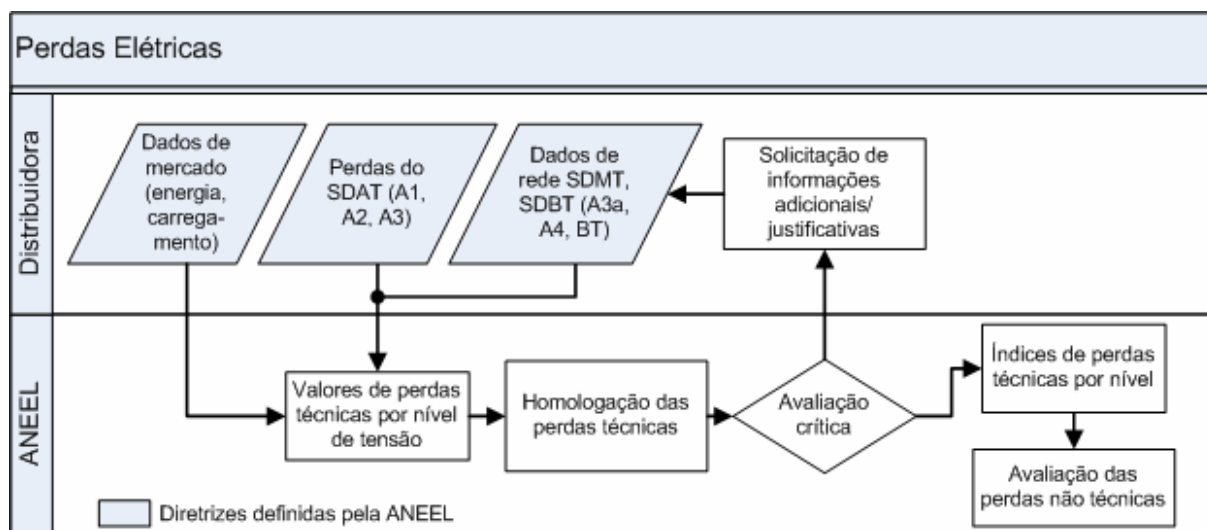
Perdas Elétricas

Distribuidora

Dados de mercado (energia, carregamento)

Perdas do SDAT (A1, A2, A3)

Dados de rede SDMT, SDBT (A3a, A4, BT)

Solicitação de informações adicionais/ justificativas

ANEEL

Valores de perdas técnicas por nível de tensão

Homologação das perdas técnicas

Avaliação crítica

Índices de perdas técnicas por nível

Avaliação das perdas não técnicas

Diretrizes definidas pela ANEEL